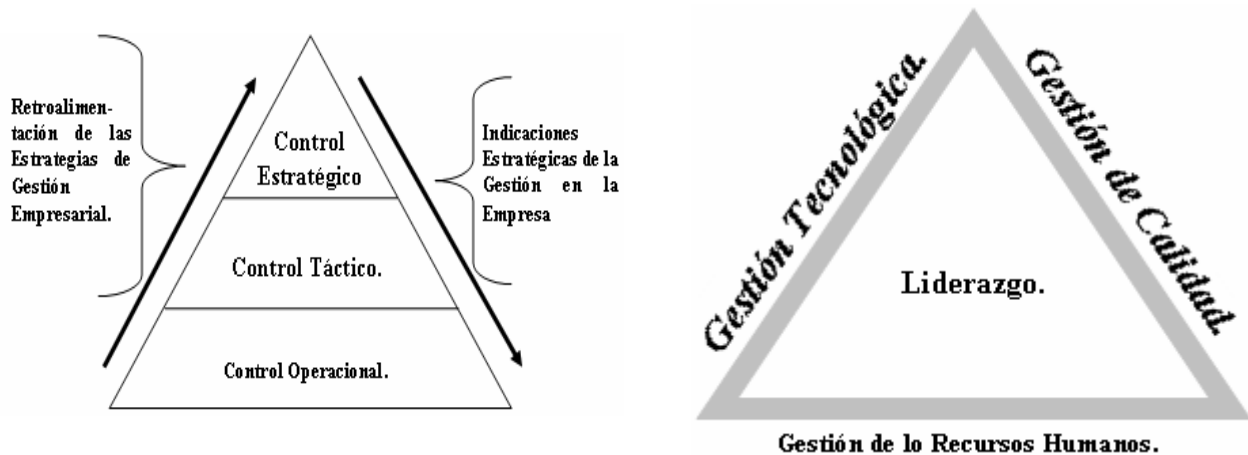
Retroalimentación de las Estrategias de Gestión Empresarial.

Control Estratégico

Control Táctico.

Control Operacional.

Indicaciones Estratégicas de la Gestión en la Empresa

Gestión Tecnológica.

Gestión de Calidad.

Liderazgo.

Gestión de lo Recursos Humanos.